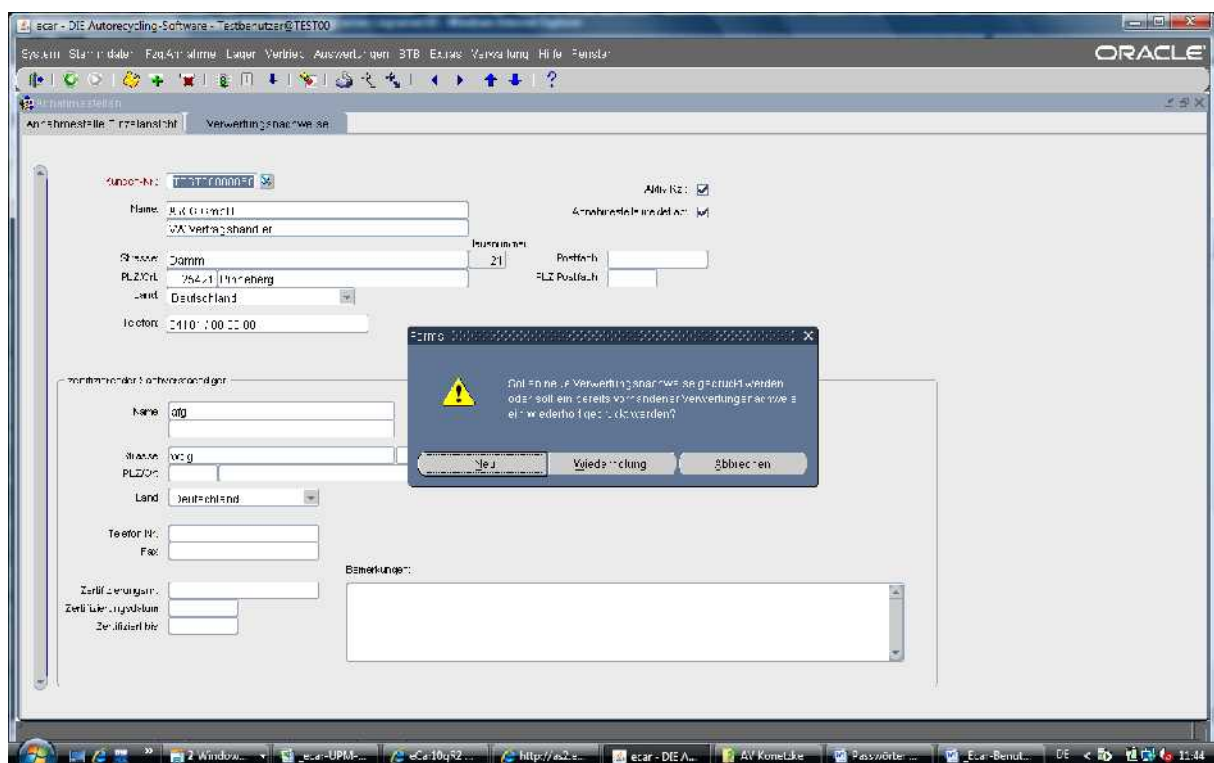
ecar - DIE Autorecycling-Software - Testbenutzer@TEST00

System Stammdaten Fzg.Annahme Lager Vertrieb Auswertungen BTB Extras Verwaltung Hilfe Fenster

ORACLE

Annahmestellen

Annahmestelle Einzelansicht | Verwertungsnachweise

Kunden-Nr: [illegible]

Aktiv Kz: ☑

Name: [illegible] GmbH

Annahmestelle unbedingt: ☑

VW Vertragshändler

Hausnummer

Strasse: Damm 21

Postfach

PLZ/Ort: 25421 Pinneberg

PLZ Postfach

Land: Deutschland

Telefon: 04101 / 00 00 00

zertifizierender Sachverständiger

Name: afg

Strasse: sdfg

PLZ/Ort

Land: Deutschland

Telefon Nr.

Fax

Bemerkungen:

Zertifizierungsnr.

Zertifizierungsdatum

Zertifiziert bis

Forms

Soll ein neuer Verwertungsnachweis gedruckt werden oder soll ein bereits vorhandener Verwertungsnachweis ein wiederholt gedruckt werden?

Neu | Wiederholung | Abbrechen

2 Window... | ecar-UPM-... | eCa10g R2 ... | http://as2.e... | ecar - DIE A... | AV KoneLike | Passwörter ... | Ecar-Benut... | DE 11:44